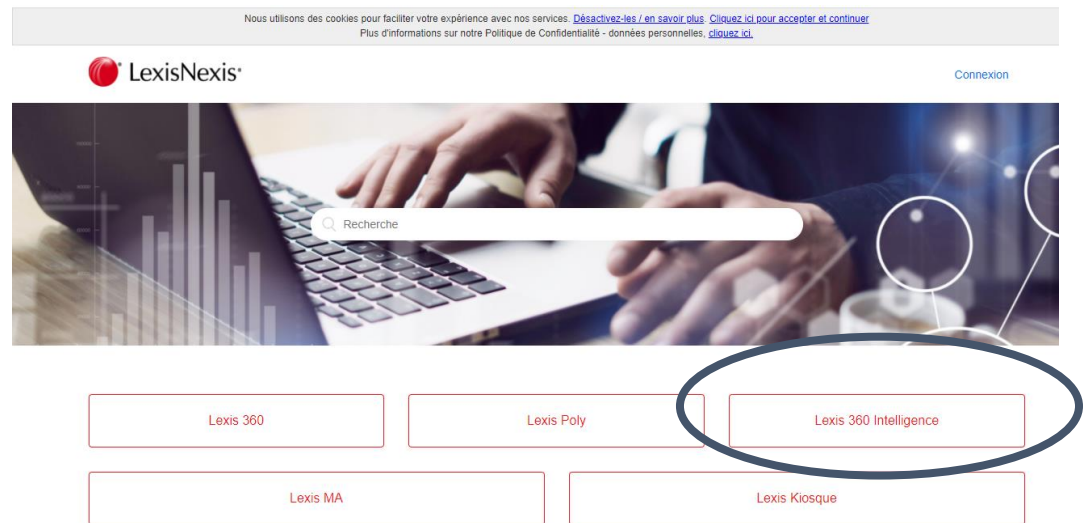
Nous utilisons des cookies pour faciliter votre expérience avec nos services. Désactivez-les / en savoir plus. Cliquez ici pour accepter et continuer
Plus d'informations sur notre Politique de Confidentialité - données personnelles, cliquez ici.

LexisNexis®

Connexion

Recherche

Lexis 360

Lexis Poly

Lexis 360 Intelligence

Lexis MA

Lexis Kiosque